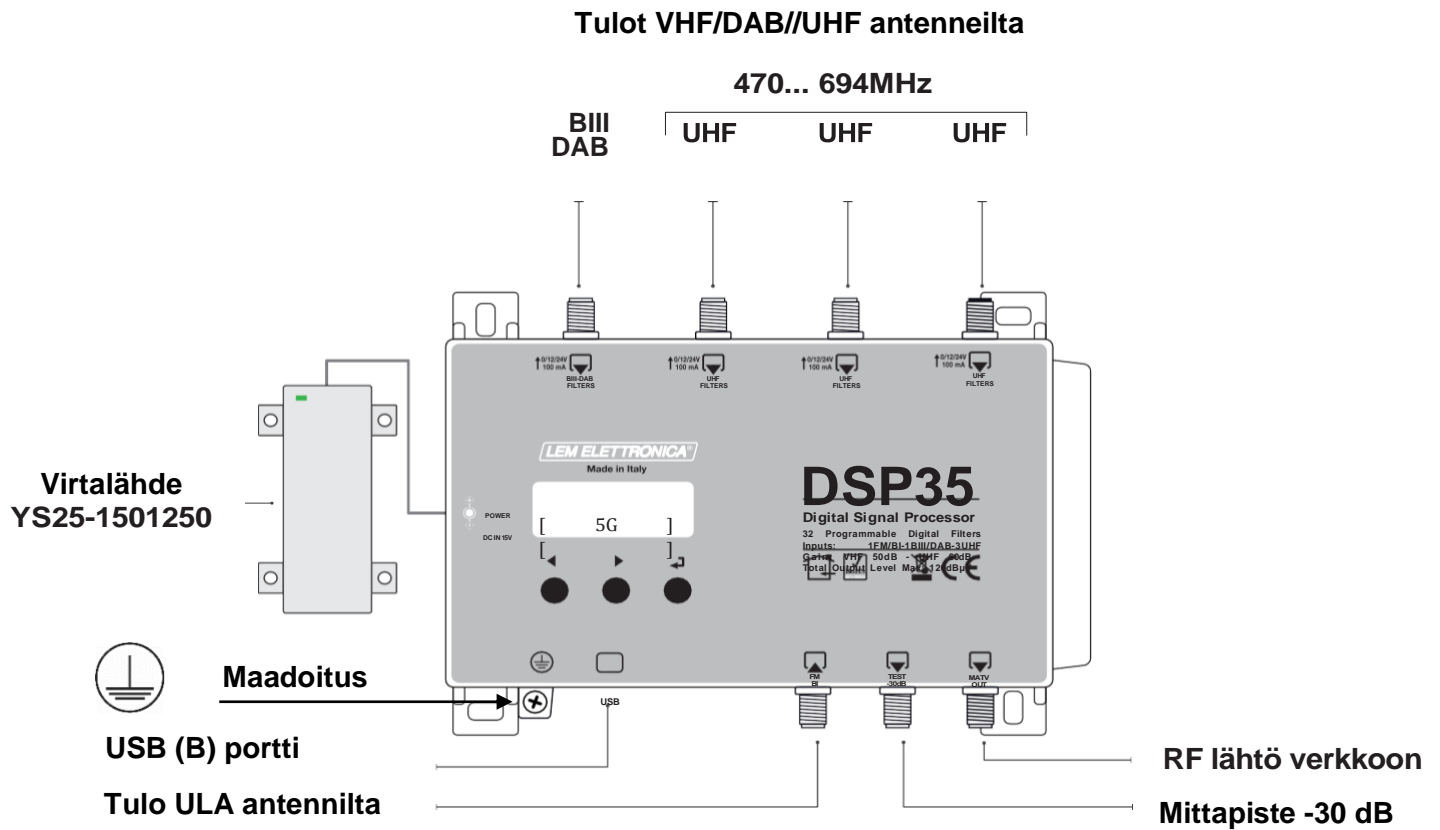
Tulot VHF/DAB//UHF antenneilta

470... 694MHz

BIII DAB

UHF

UHF

UHF

0/12/24V 100 mA BIII-DAB FILTERS

0/12/24V 100 mA UHF FILTERS

0/12/24V 100 mA UHF FILTERS

0/12/24V 100 mA UHF FILTERS

LEM ELETTRONICA®
Made in Italy

POWER
DC IN 15V

[ 5G ]
[ ]

DSP35
Digital Signal Processor
32 Programmable Digital Filters
Inputs: 1FM/BI-1BIII/DAB-3UHF
Gain: VHF 50dB - UHF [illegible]dB
Total Output Level Max 12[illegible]dBμ

Virtalähde
YS25-1501250

Maadoitus

USB

FM BI

TEST -30dB

MATV OUT

USB (B) portti

Tulo ULA antennilta

RF lähtö verkkoon

Mittapiste -30 dB